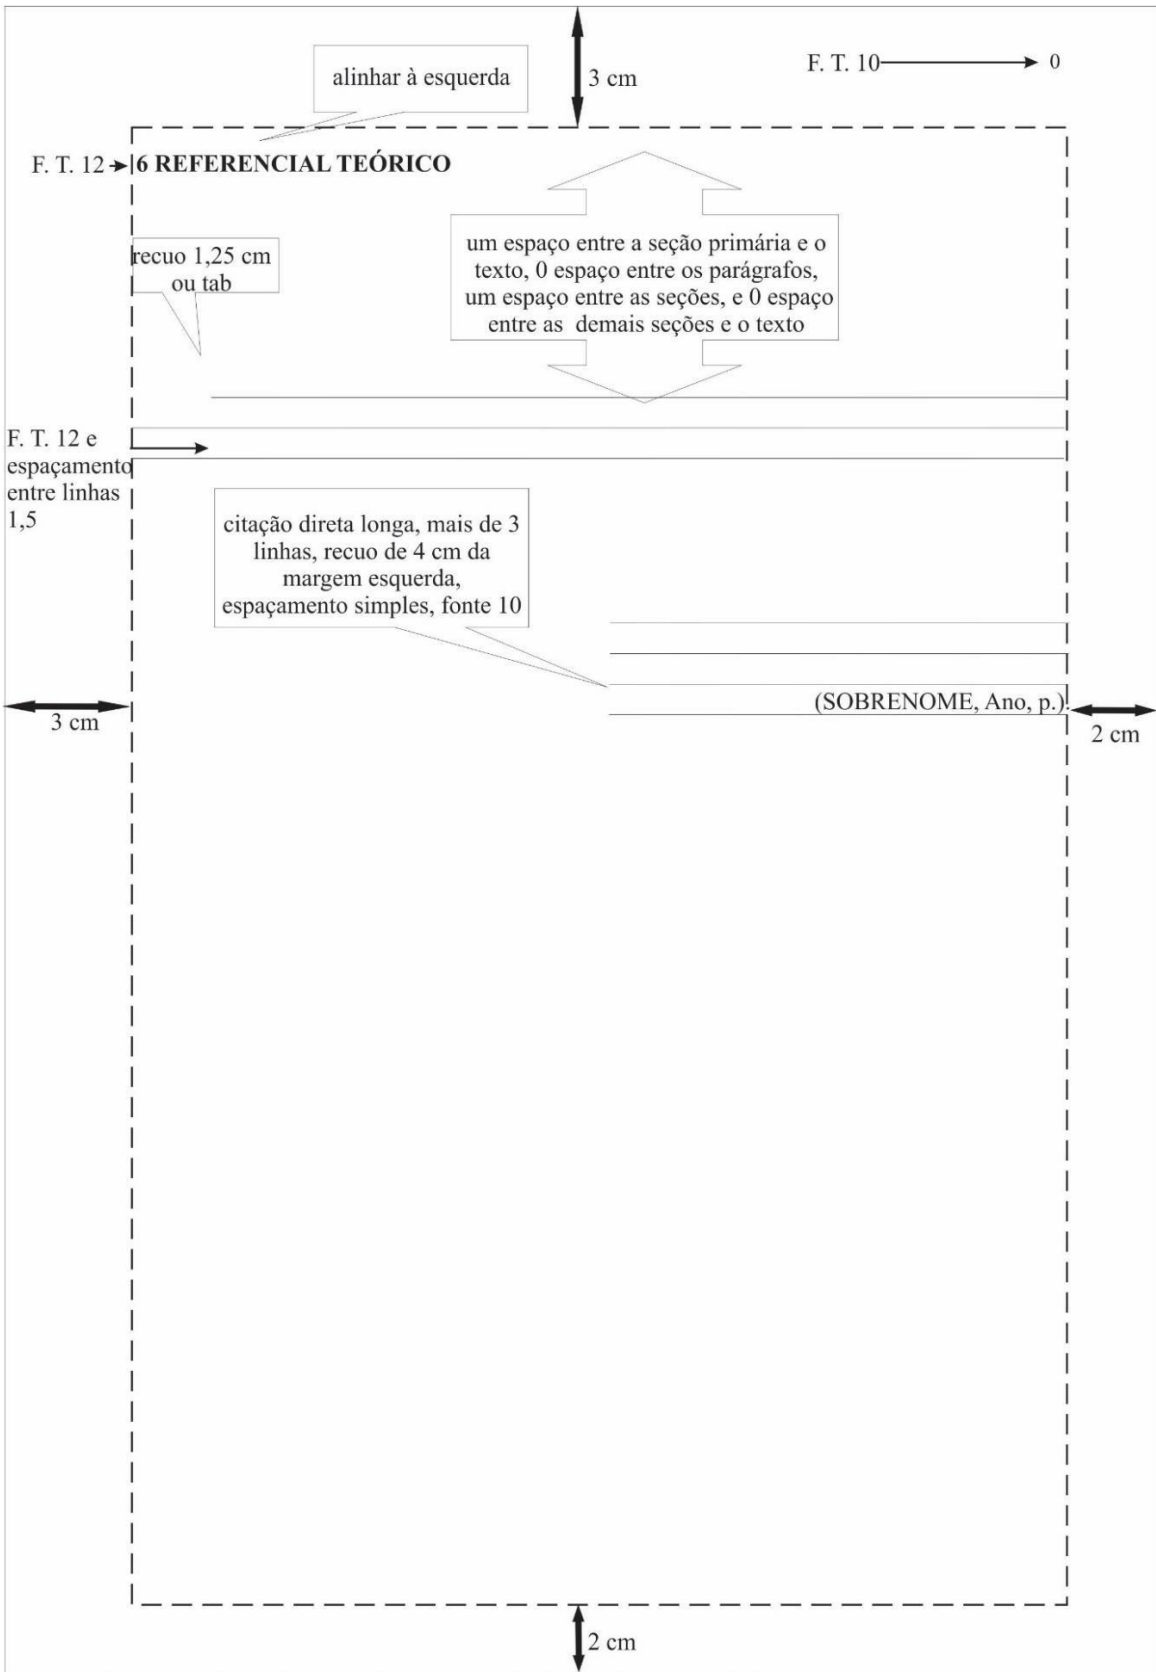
alinhar à esquerda

3 cm

F. T. 10 → 0

F. T. 12 → 6 REFERENCIAL TEÓRICO

recuo 1,25 cm ou tab

um espaço entre a seção primária e o texto, 0 espaço entre os parágrafos, um espaço entre as seções, e 0 espaço entre as demais seções e o texto

F. T. 12 e espaçamento entre linhas 1,5

citação direta longa, mais de 3 linhas, recuo de 4 cm da margem esquerda, espaçamento simples, fonte 10

(SOBRENOME, Ano, p.)

3 cm

2 cm

2 cm